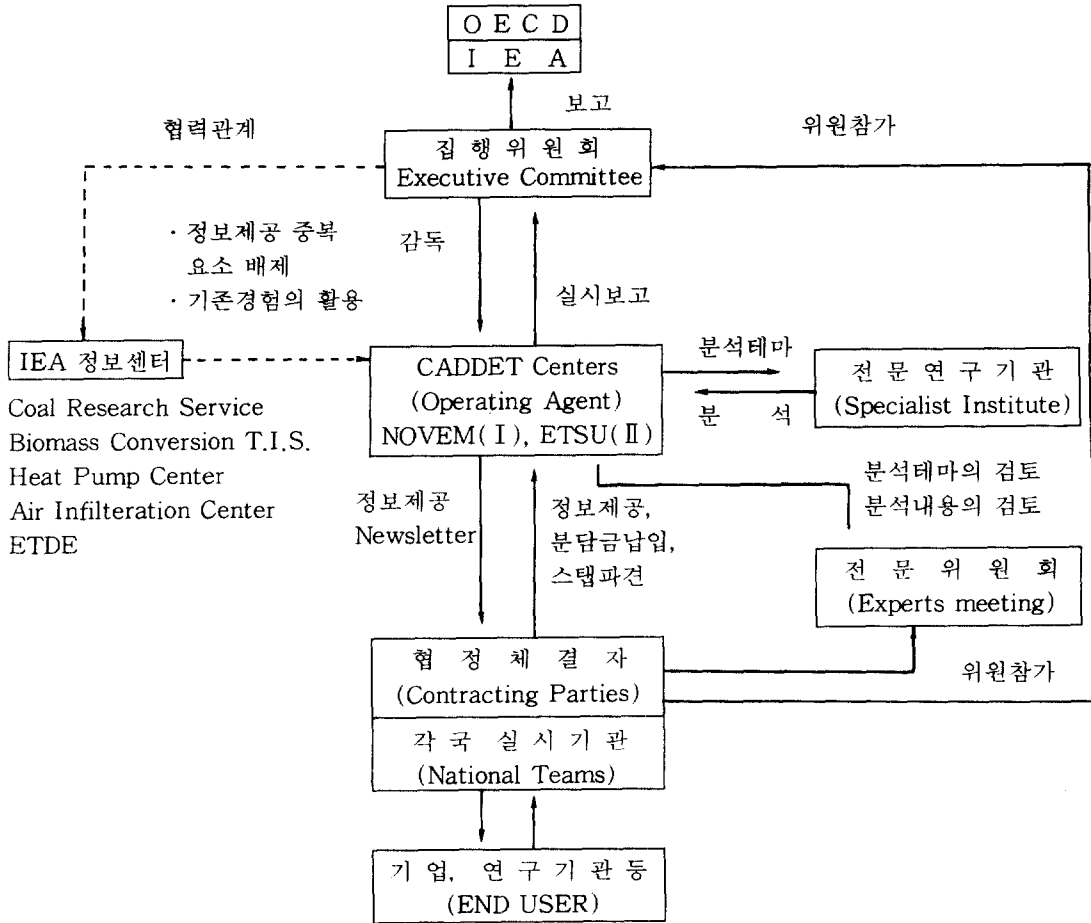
O E C D
I E A

보고

협력관계

위원참가

집 행 위 원 회
Executive Committee

· 정보제공 중복 요소 배제
· 기존경험의 활용

감독

실시보고

IEA 정보센터

Coal Research Service
Biomass Conversion T.I.S.
Heat Pump Center
Air Infilteration Center
ETDE

CADDET Centers
(Operating Agent)
NOVEM( I ), ETSU( II )

분석테마

분 석

전 문 연 구 기 관
(Specialist Institute)

분석테마의 검토
분석내용의 검토

정보제공
Newsletter

정보제공,
분담금납입,
스탭파견

전 문 위 원 회
(Experts meeting)

협 정 체 결 자
(Contracting Parties)

위원참가

각 국 실 시 기 관
(National Teams)

기 업, 연 구 기 관 등
(END USER)